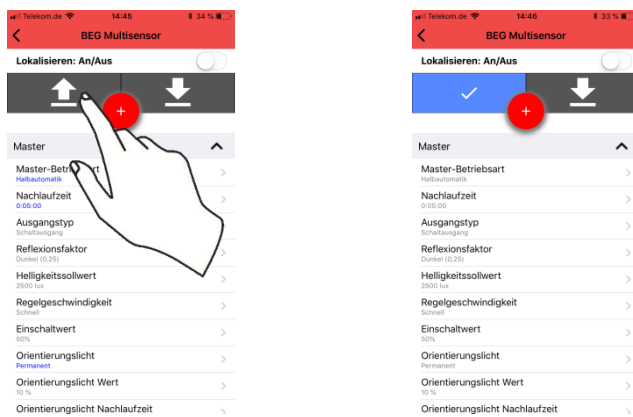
Telekom.de 14:45 34 %

BEG Multisensor

Lokalisieren: An/Aus

+

Master

Master-Betriebsart
Halbautomatik

Nachlaufzeit
0:05:00

Ausgangstyp
Schaltausgang

Reflexionsfaktor
Dunkel (0,25)

Helligkeitssollwert
2500 lux

Regelgeschwindigkeit
Schnell

Einschaltwert
50%

Orientierungslicht
Permanent

Orientierungslicht Wert
10 %

Orientierungslicht Nachlaufzeit

Telekom.de 14:46 33 %

BEG Multisensor

Lokalisieren: An/Aus

✓

+

Master

Master-Betriebsart
Halbautomatik

Nachlaufzeit
0:05:00

Ausgangstyp
Schaltausgang

Reflexionsfaktor
Dunkel (0,25)

Helligkeitssollwert
2500 lux

Regelgeschwindigkeit
Schnell

Einschaltwert
50%

Orientierungslicht
Permanent

Orientierungslicht Wert
10 %

Orientierungslicht Nachlaufzeit